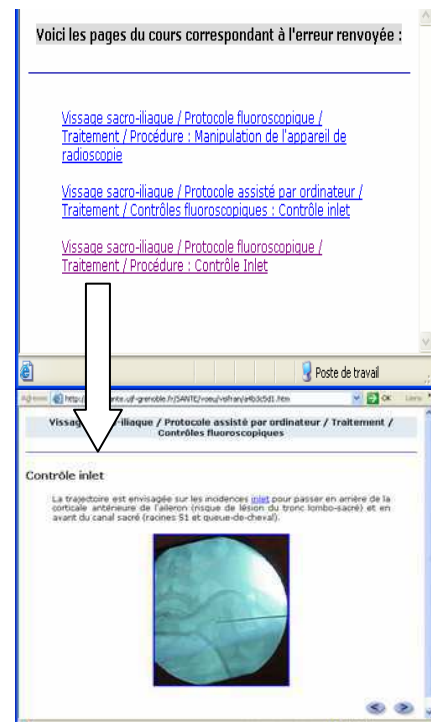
Voici les pages du cours correspondant à l'erreur renvoyée :

Vissage sacro-iliaque / Protocole fluoroscopique / Traitement / Procédure : Manipulation de l'appareil de radioscopie

Vissage sacro-iliaque / Protocole assisté par ordinateur / Traitement / Contrôles fluoroscopiques : Contrôle inlet

Vissage sacro-iliaque / Protocole fluoroscopique / Traitement / Procédure : Contrôle Inlet

Poste de travail

Adresse http://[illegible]ante.ujf-grenoble.fr/SANTE/voeu/vsfran/a4b3c5d1.htm OK Liens

Vissage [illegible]-iliaque / Protocole assisté par ordinateur / Traitement / Contrôles fluoroscopiques

Contrôle inlet

La trajectoire est envisagée sur les incidences inlet pour passer en arrière de la corticale antérieure de l'aileron (risque de lésion du tronc lombo-sacré) et en avant du canal sacré (racines S1 et queue-de-cheval).